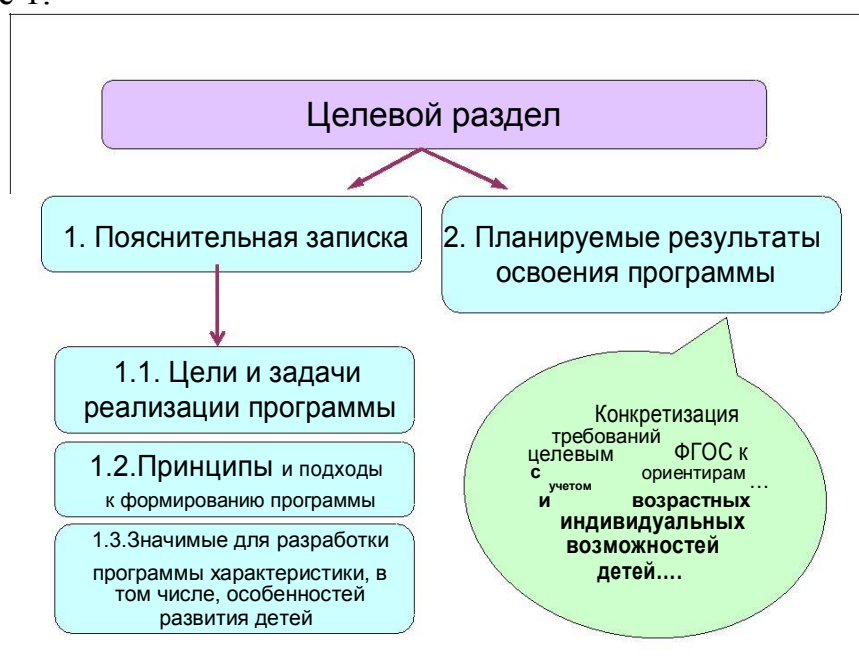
Целевой раздел

1. Пояснительная записка

2. Планируемые результаты освоения программы

1.1. Цели и задачи реализации программы

1.2.Принципы и подходы к формированию программы

1.3.Значимые для разработки программы характеристики, в том числе, особенностей развития детей

Конкретизация требований ФГОС к целевым ориентирам с учетом … и возрастных индивидуальных возможностей детей….